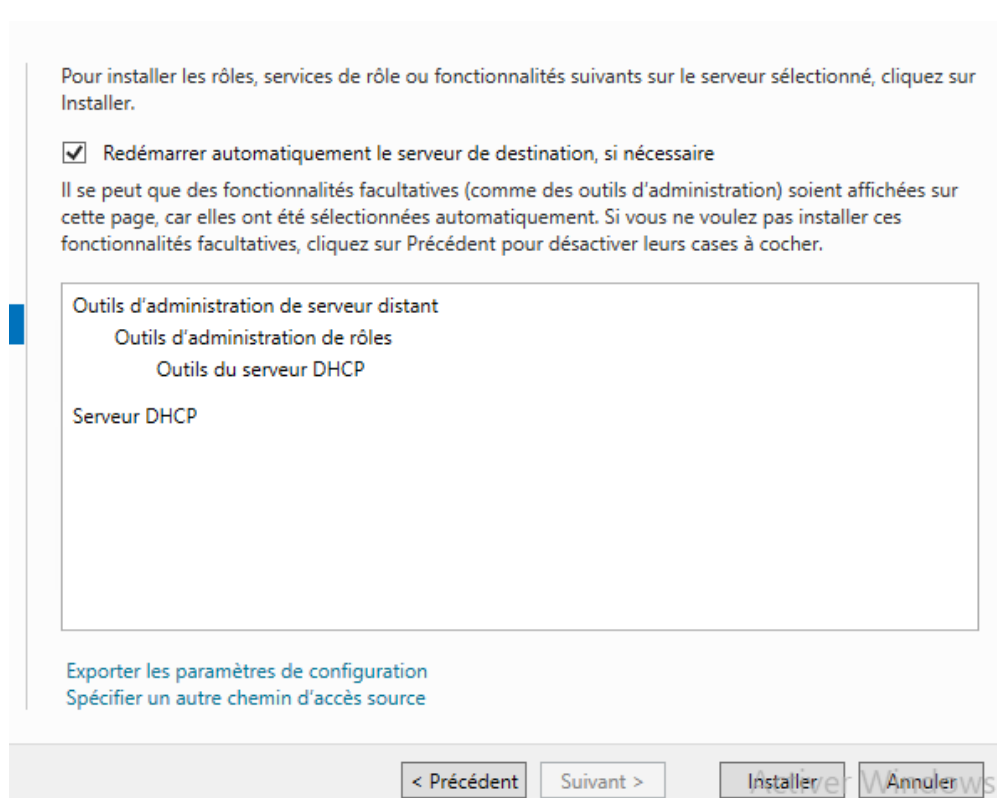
Pour installer les rôles, services de rôle ou fonctionnalités suivants sur le serveur sélectionné, cliquez sur Installer.

Redémarrer automatiquement le serveur de destination, si nécessaire

Il se peut que des fonctionnalités facultatives (comme des outils d'administration) soient affichées sur cette page, car elles ont été sélectionnées automatiquement. Si vous ne voulez pas installer ces fonctionnalités facultatives, cliquez sur Précédent pour désactiver leurs cases à cocher.

Outils d'administration de serveur distant
Outils d'administration de rôles
Outils du serveur DHCP

Serveur DHCP

Exporter les paramètres de configuration
Spécifier un autre chemin d'accès source

< Précédent
Suivant >
Installer
Annuler

Activer Windows